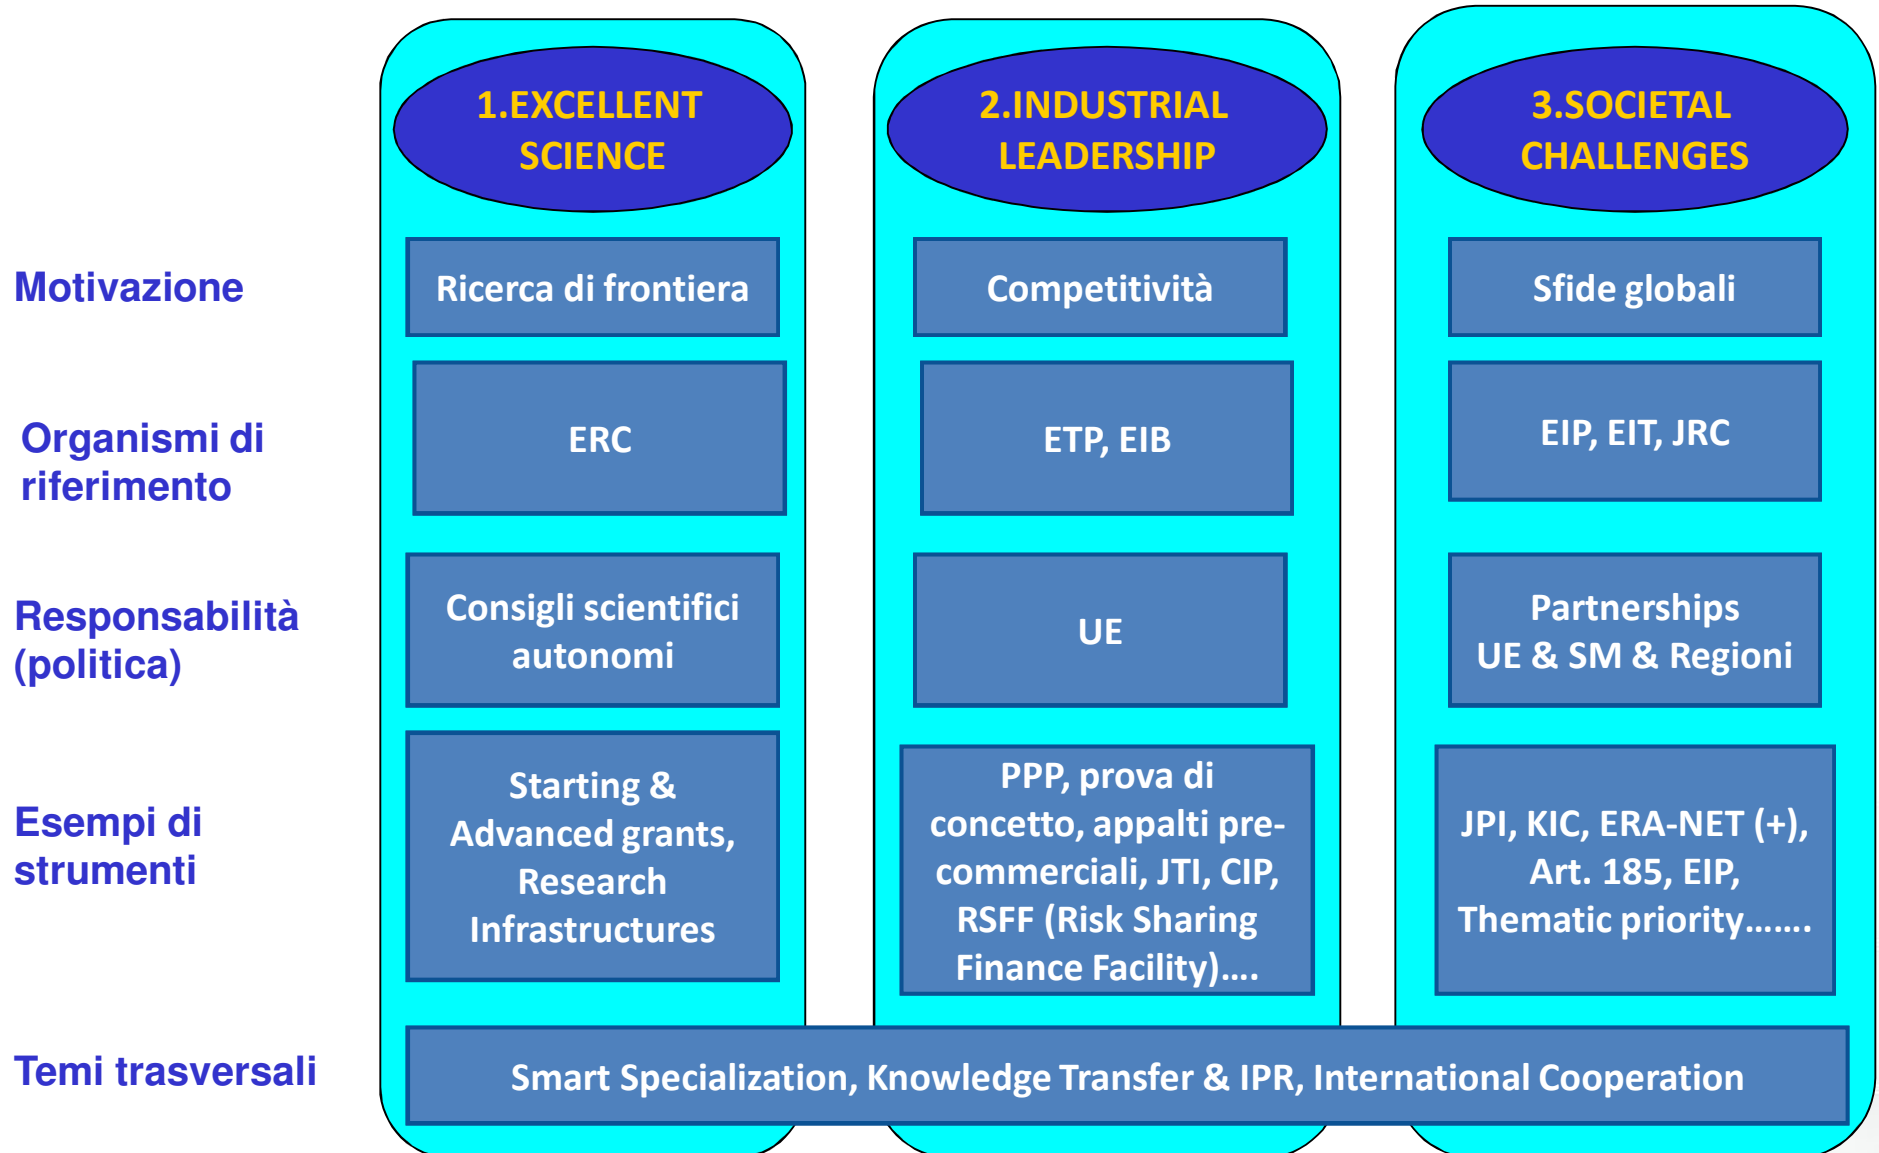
|  | 1.EXCELLENT SCIENCE | 2.INDUSTRIAL LEADERSHIP | 3.SOCIETAL CHALLENGES |
|---|---|---|---|
| Motivazione | Ricerca di frontiera | Competitività | Sfide globali |
| Organismi di riferimento | ERC | ETP, EIB | EIP, EIT, JRC |
| Responsabilità (politica) | Consigli scientifici autonomi | UE | Partnerships UE & SM & Regioni |
| Esempi di strumenti | Starting & Advanced grants, Research Infrastructures | PPP, prova di concetto, appalti pre-commerciali, JTI, CIP, RSFF (Risk Sharing Finance Facility)…. | JPI, KIC, ERA-NET (+), Art. 185, EIP, Thematic priority……. |
| Temi trasversali | Smart Specialization, Knowledge Transfer & IPR, International Cooperation | | |